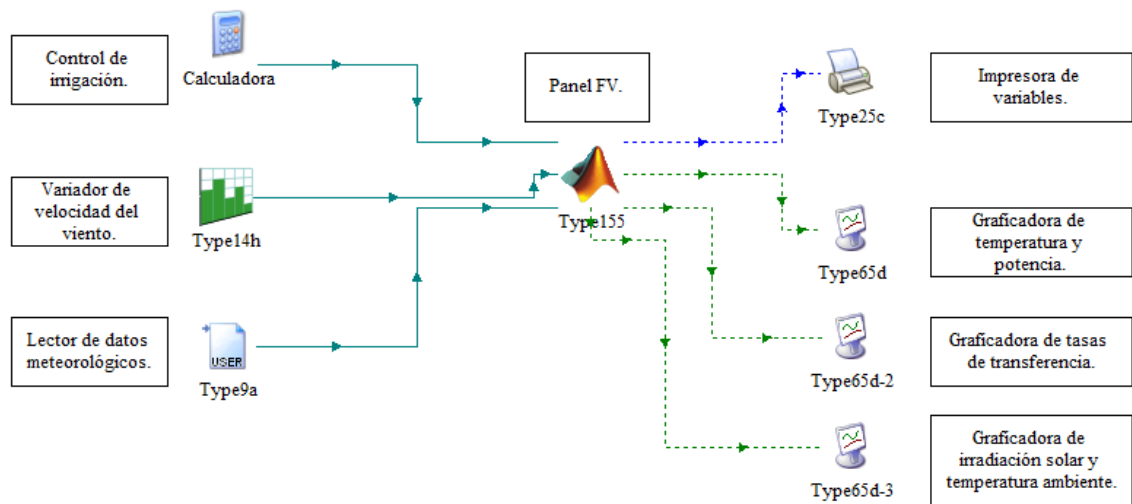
Control de irrigación.

Calculadora

Panel FV.

Impresora de variables.

Type25c

Variador de velocidad del viento.

Type14h

Type155

Graficadora de temperatura y potencia.

Type65d

Lector de datos meteorológicos.

USER

Type9a

Graficadora de tasas de transferencia.

Type65d-2

Graficadora de irradiación solar y temperatura ambiente.

Type65d-3